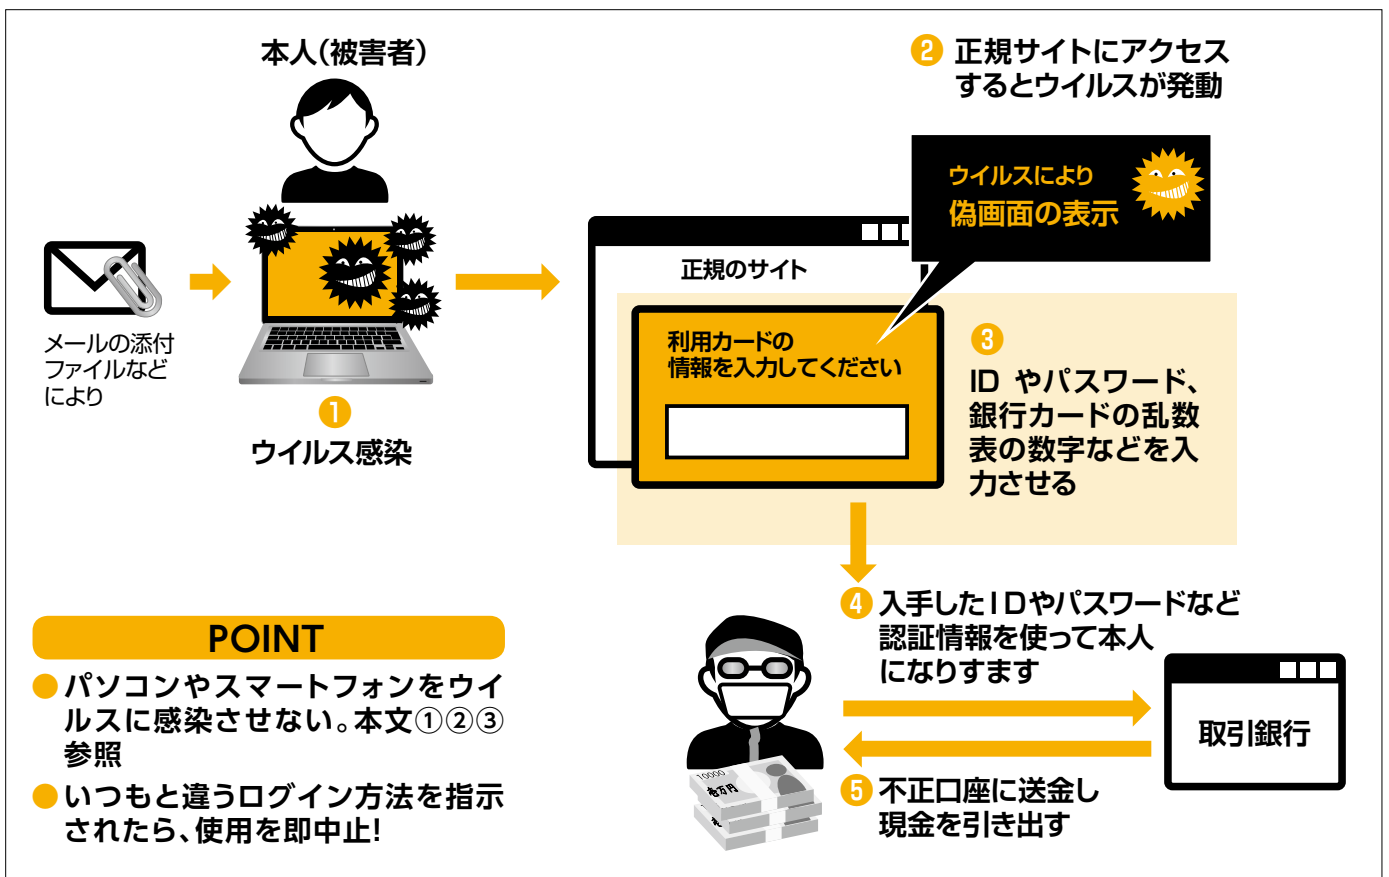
本人(被害者)

メールの添付ファイルなどにより

❶ ウイルス感染

❷ 正規サイトにアクセスするとウイルスが発動

ウイルスにより偽画面の表示

正規のサイト

利用カードの情報を入力してください

❸ ID やパスワード、銀行カードの乱数表の数字などを入力させる

❹ 入手したIDやパスワードなど認証情報を使って本人になりすます

取引銀行

❺ 不正口座に送金し現金を引き出す

10000 壱万円

POINT

● パソコンやスマートフォンをウイルスに感染させない。本文①②③参照

● いつもと違うログイン方法を指示されたら、使用を即中止!